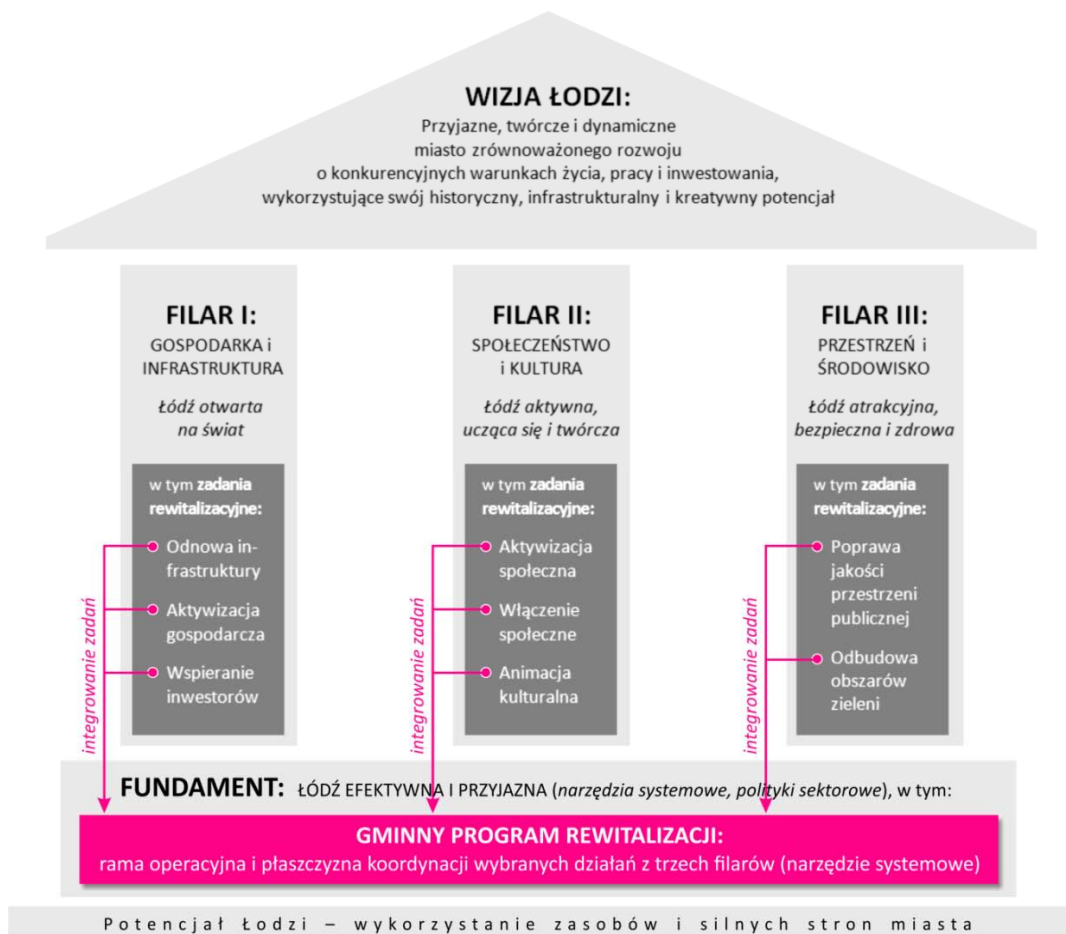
WIZJA ŁODZI:
Przyjazne, twórcze i dynamiczne miasto zrównoważonego rozwoju o konkurencyjnych warunkach życia, pracy i inwestowania, wykorzystujące swój historyczny, infrastrukturalny i kreatywny potencjał

FILAR I:
GOSPODARKA i INFRASTRUKTURA

Łódź otwarta na świat

w tym zadania rewitalizacyjne:
Odnowa infrastruktury
Aktywizacja gospodarcza
Wspieranie inwestorów

integrowanie zadań

FILAR II:
SPOŁECZEŃSTWO i KULTURA

Łódź aktywna, ucząca się i twórcza

w tym zadania rewitalizacyjne:
Aktywizacja społeczna
Włączenie społeczne
Animacja kulturalna

integrowanie zadań

FILAR III:
PRZESTRZEŃ i ŚRODOWISKO

Łódź atrakcyjna, bezpieczna i zdrowa

w tym zadania rewitalizacyjne:
Poprawa jakości przestrzeni publicznej
Odbudowa obszarów zieleni

integrowanie zadań

FUNDAMENT: ŁÓDŹ EFEKTYWNA I PRZYJAZNA (narzędzia systemowe, polityki sektorowe), w tym:

GMINNY PROGRAM REWITALIZACJI:
rama operacyjna i płaszczyzna koordynacji wybranych działań z trzech filarów (narzędzie systemowe)

Potencjał Łodzi – wykorzystanie zasobów i silnych stron miasta